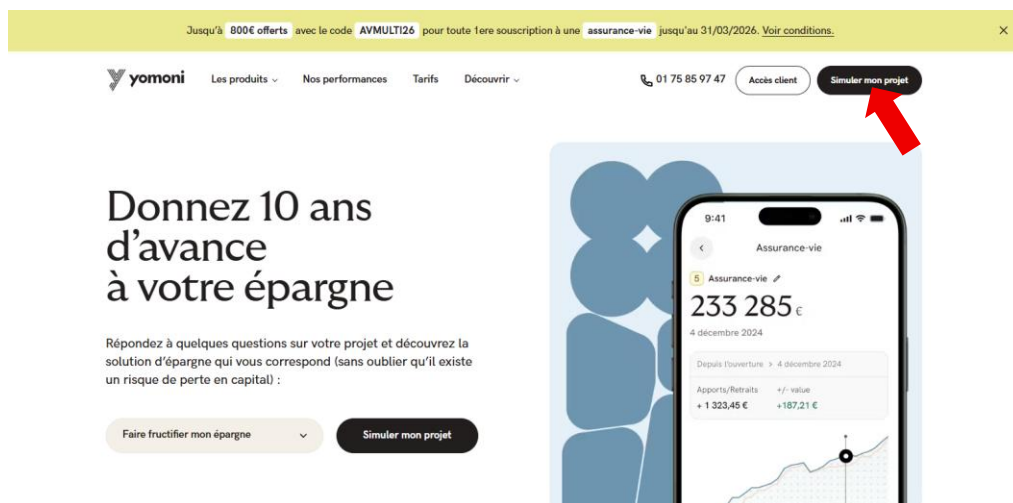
Jusqu'à 800€ offerts avec le code AVMULTI26 pour toute 1ere souscription à une assurance-vie jusqu'au 31/03/2026. Voir conditions.

×

yomoni Les produits Nos performances Tarifs Découvrir 01 75 85 97 47 Accès client Simuler mon projet

Donnez 10 ans d'avance à votre épargne

Répondez à quelques questions sur votre projet et découvrez la solution d'épargne qui vous correspond (sans oublier qu'il existe un risque de perte en capital) :

Faire fructifier mon épargne

Simuler mon projet

9:41

Assurance-vie

5 Assurance-vie

233 285 €

4 décembre 2024

Depuis l'ouverture > 4 décembre 2024

Apports/Retraits +/- value

+ 1 323,45 € +187,21 €